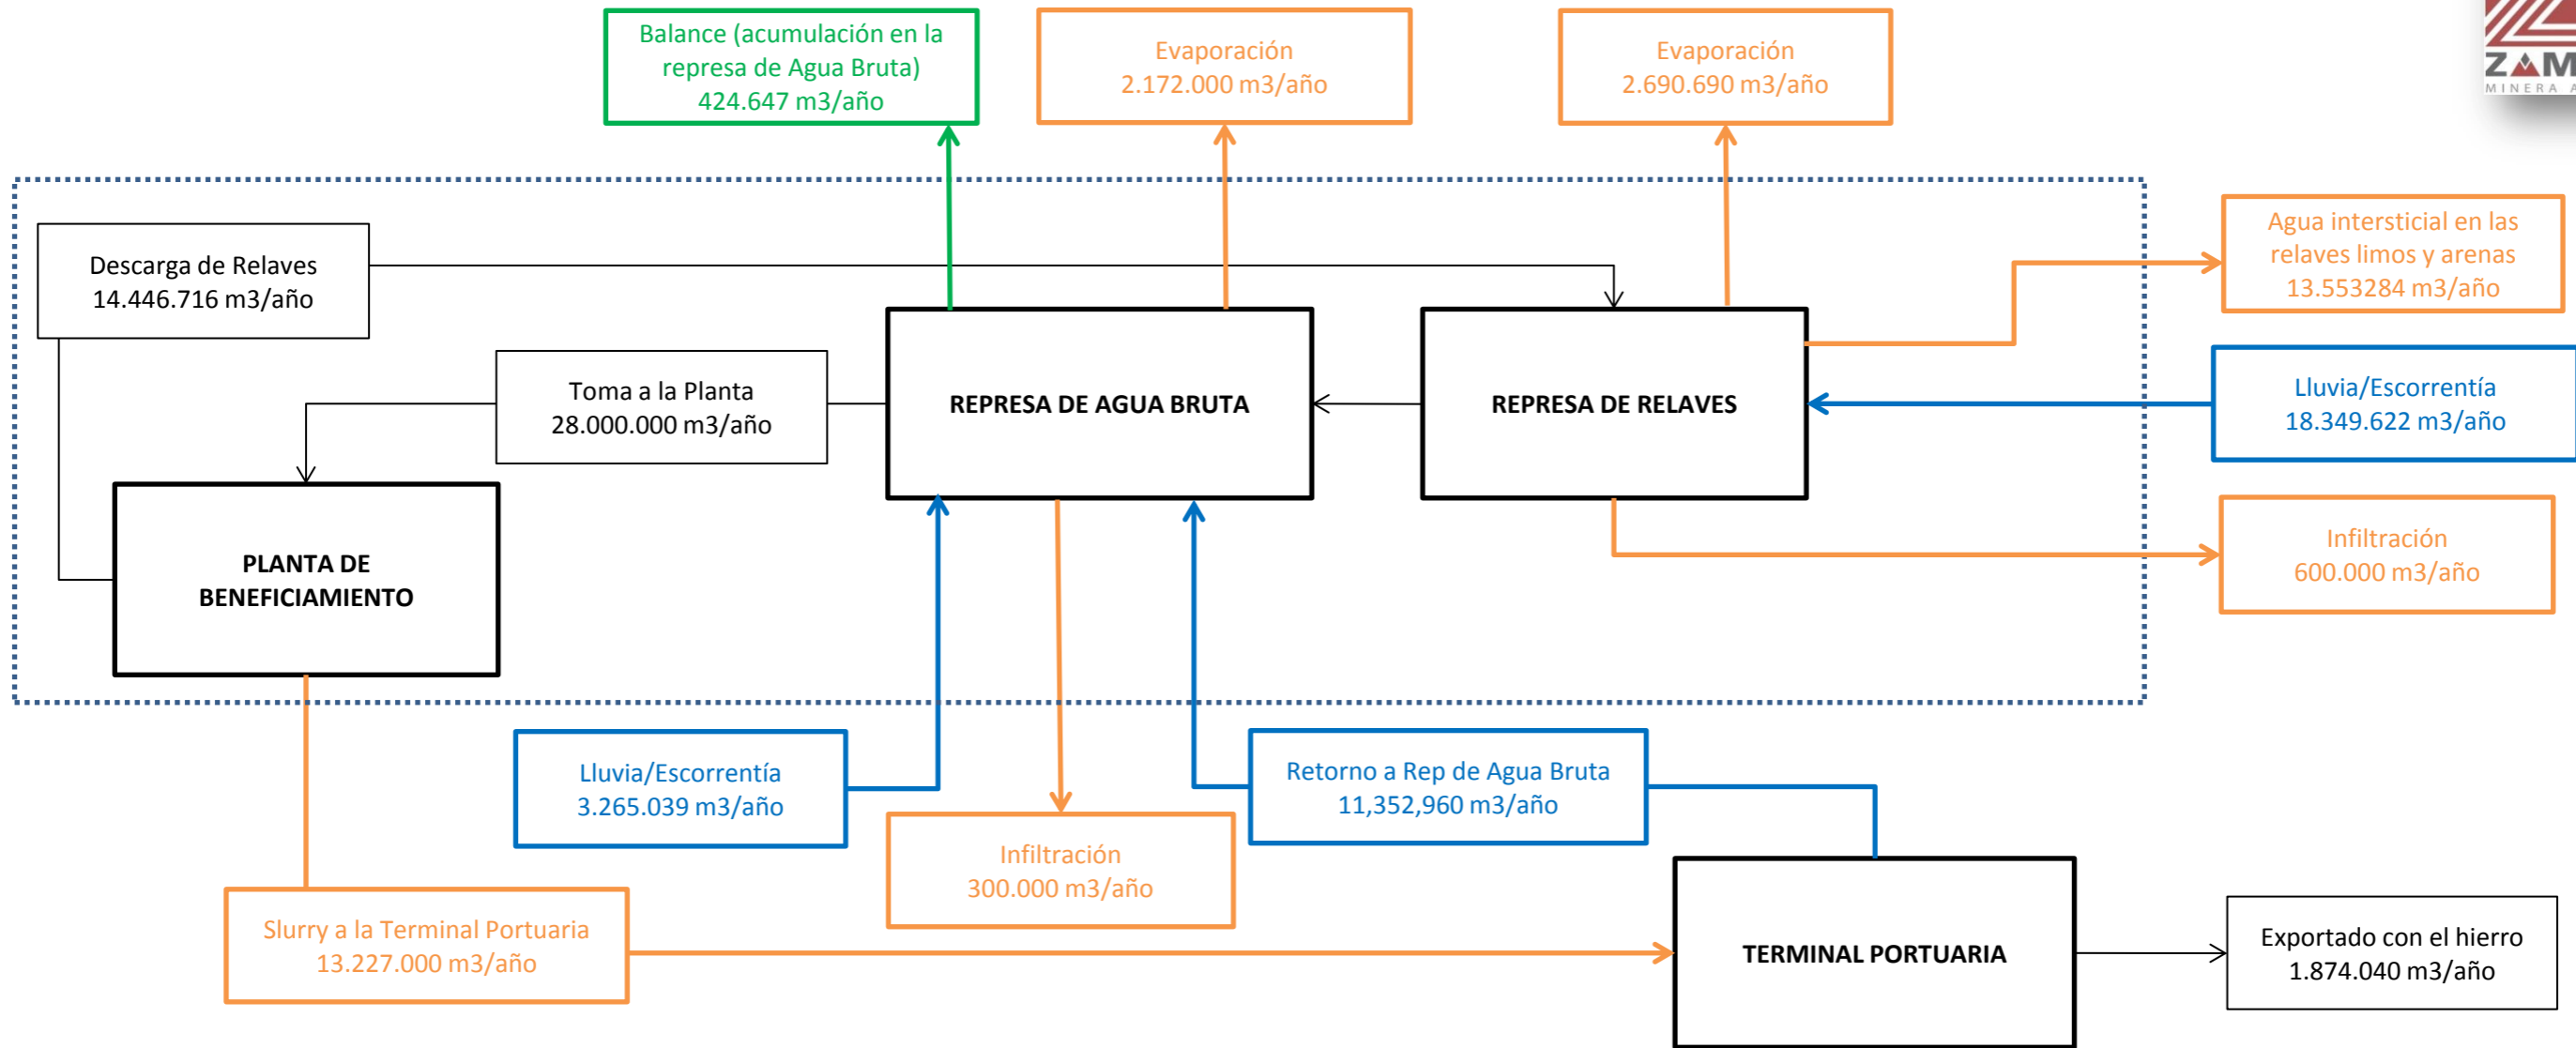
ZAM
MINERA A

Balance (acumulación en la represa de Agua Bruta)
424.647 m3/año

Evaporación
2.172.000 m3/año

Evaporación
2.690.690 m3/año

Descarga de Relaves
14.446.716 m3/año

Agua intersticial en las relaves limos y arenas
13.553284 m3/año

Toma a la Planta
28.000.000 m3/año

REPRESA DE AGUA BRUTA

REPRESA DE RELAVES

Lluvia/Escorrentía
18.349.622 m3/año

PLANTA DE BENEFICIAMIENTO

Infiltración
600.000 m3/año

Lluvia/Escorrentía
3.265.039 m3/año

Retorno a Rep de Agua Bruta
11,352,960 m3/año

Infiltración
300.000 m3/año

Slurry a la Terminal Portuaria
13.227.000 m3/año

TERMINAL PORTUARIA

Exportado con el hierro
1.874.040 m3/año